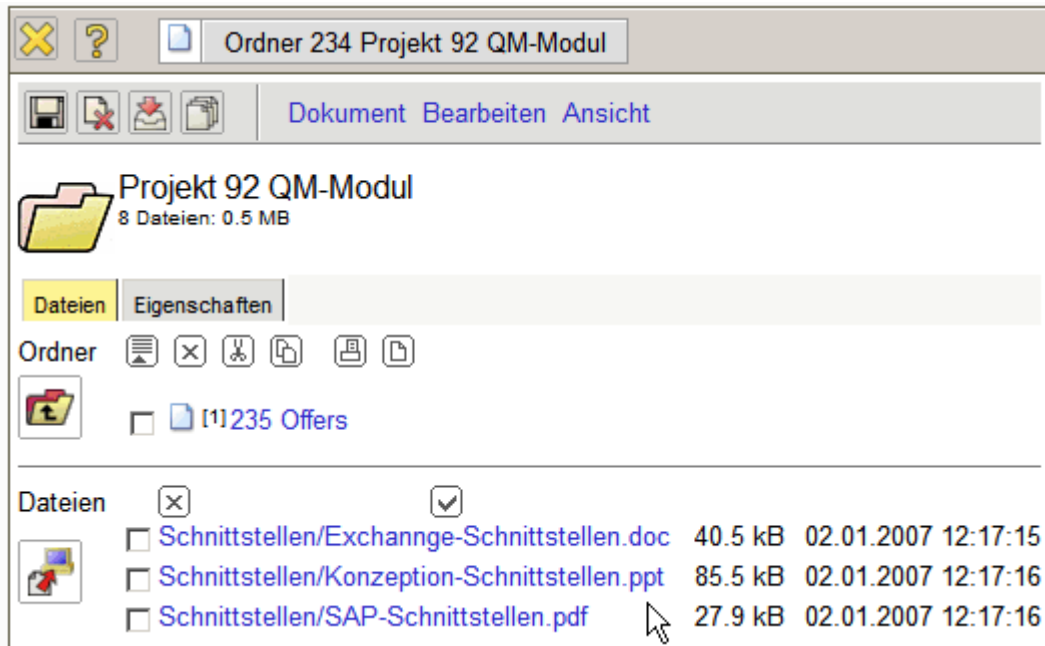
Ordner 234 Projekt 92 QM-Modul

Dokument Bearbeiten Ansicht

Projekt 92 QM-Modul
8 Dateien: 0.5 MB

Dateien Eigenschaften

Ordner

[1] 235 Offers

Dateien

Schnittstellen/Exchannge-Schnittstellen.doc 40.5 kB 02.01.2007 12:17:15
Schnittstellen/Konzeption-Schnittstellen.ppt 85.5 kB 02.01.2007 12:17:16
Schnittstellen/SAP-Schnittstellen.pdf 27.9 kB 02.01.2007 12:17:16